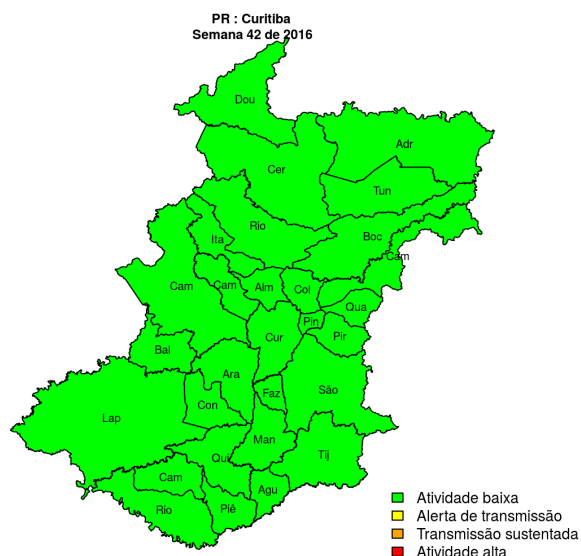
PR : Curitiba
Semana 42 de 2016

Dou
Adr
Cer
Tun
Rio
Ita
Boc
Cam
Cam
Cam
Alm
Col
Qua
Pin
Pir
Cur
Bal
Ara
São
Faz
Lap
Con
Man
Tij
Qui
Cam
Agu
Rio
Piê

Atividade baixa
Alerta de transmissão
Transmissão sustentada
Atividade alta